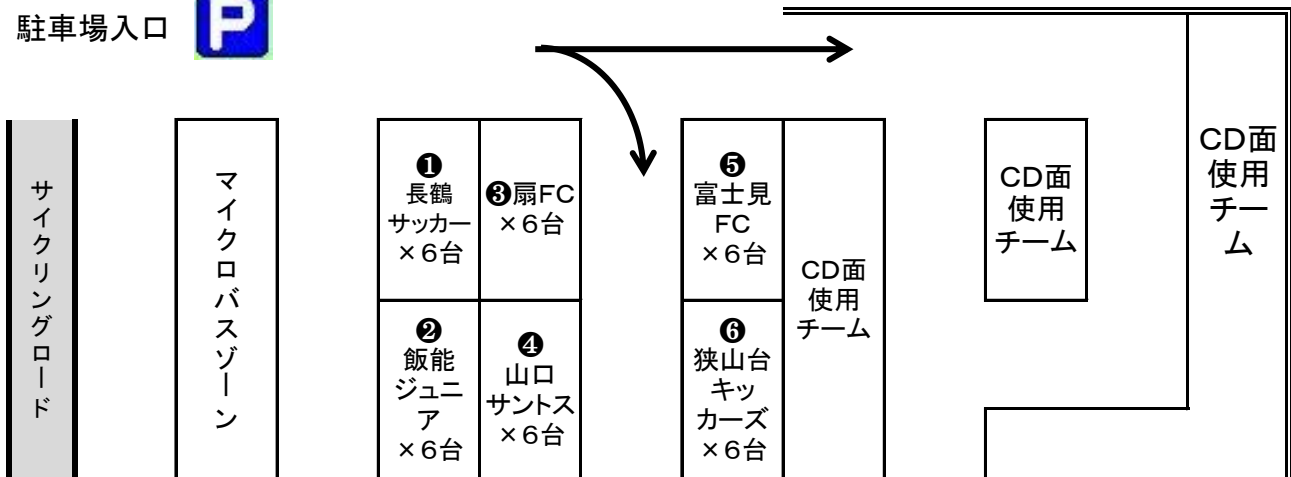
駐車場入口 P

サイクリングロード

マイクロバスゾーン

❶ 長鶴サッカー ×6台

❸扇FC ×6台

❷ 飯能ジュニア ×6台

❹ 山口サントス ×6台

❺ 富士見FC ×6台

❻ 狭山台キッカーズ ×6台

CD面使用チーム

CD面使用チーム

CD面使用チーム